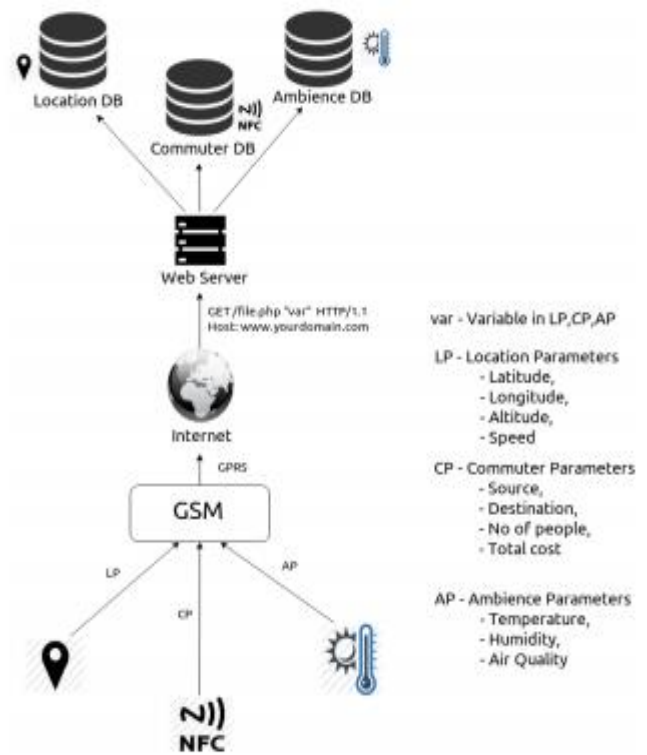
Location DB

Commuter DB

NFC

Ambience DB

Web Server

GET /file.php "var" HTTP/1.1
Host: www.yourdomain.com

Internet

GPRS

GSM

LP

CP

AP

NFC

var - Variable in LP,CP,AP

LP - Location Parameters
- Latitude,
- Longitude,
- Altitude,
- Speed

CP - Commuter Parameters
- Source,
- Destination,
- No of people,
- Total cost

AP - Ambience Parameters
- Temperature,
- Humidity,
- Air Quality